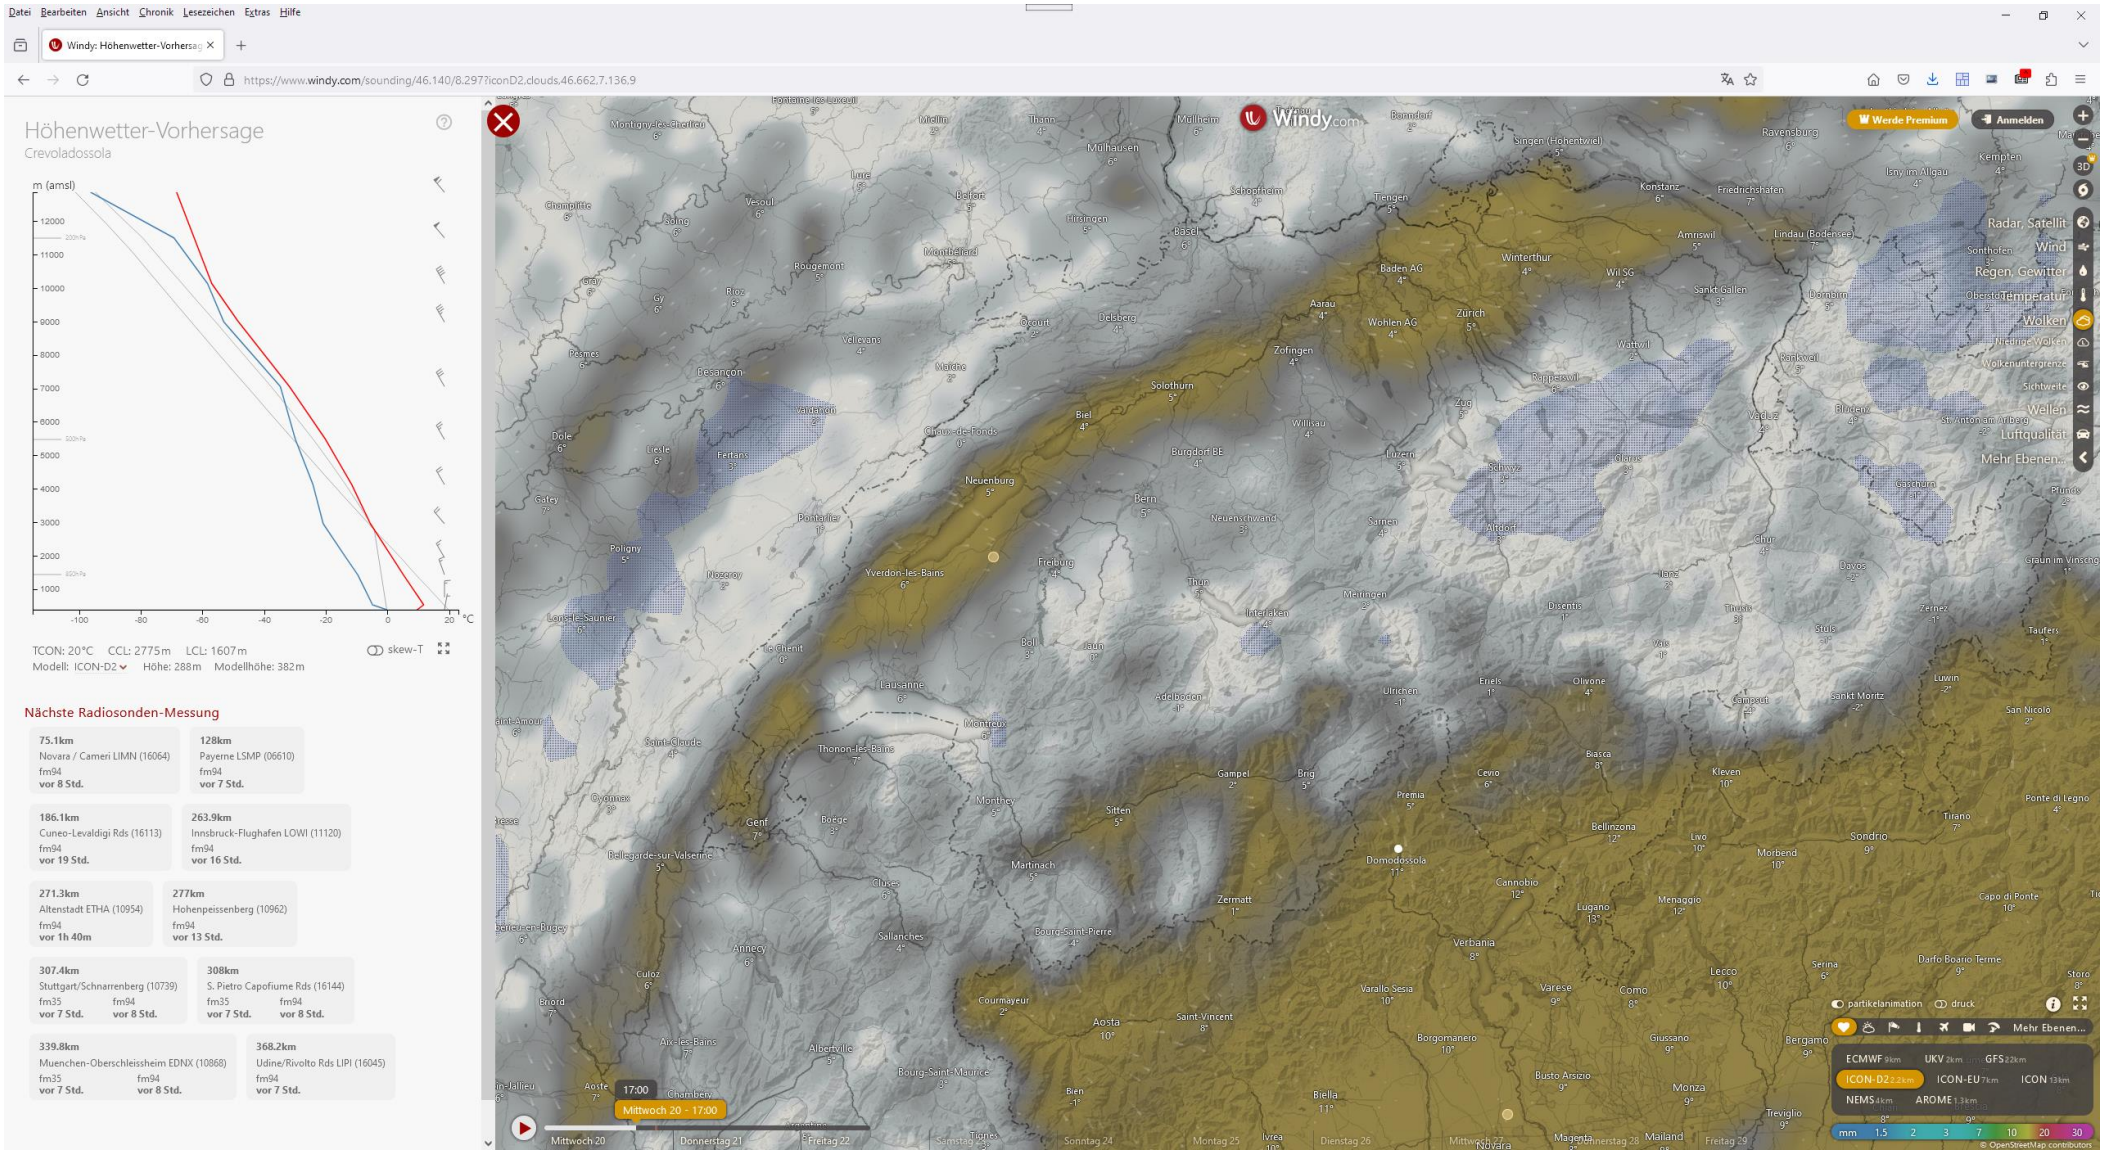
Datei Bearbeiten Ansicht Chronik Lesezeichen Extras Hilfe

Windy: Höhenwetter-Vorhersag ×

https://www.windy.com/sounding/46.140/8.297?iconD2,clouds,46.662,7.136,9

Höhenwetter-Vorhersage
Crevoladossola

m (amsl)
12000
11000
10000
9000
8000
7000
6000
5000
4000
3000
2000
1000
-100 -80 -60 -40 -20 0 20 °C

TCON: 20°C CCL: 2775m LCL: 1607m skew-T
Modell: ICON-D2 Höhe: 288m Modellhöhe: 382m

Nächste Radiosonden-Messung

75.1km
Novara / Cameri LIMN (16064)
fm94
vor 8 Std.

128km
Payerne LSMP (06610)
fm94
vor 7 Std.

186.1km
Cuneo-Levaldigi Rds (16113)
fm94
vor 19 Std.

263.9km
Innsbruck-Flughafen LOWI (11120)
fm94
vor 16 Std.

271.3km
Altenstadt ETHA (10954)
fm94
vor 1h 40m

277km
Hohenpeissenberg (10962)
fm94
vor 13 Std.

307.4km
Stuttgart/Schnarrenberg (10739)
fm35 fm94
vor 7 Std. vor 8 Std.

308km
S. Pietro Capofiume Rds (16144)
fm35 fm94
vor 7 Std. vor 8 Std.

339.8km
Muenchen-Oberschleissheim EDNX (10868)
fm35 fm94
vor 7 Std. vor 8 Std.

368.2km
Udine/Rivolto Rds LIPI (16045)
fm94
vor 7 Std.

Windy.com
Werde Premium
Anmelden

Radar, Satellit
Wind
Regen, Gewitter
Temperatur
Wolken
Niedrige Wolken
Wolkenuntergrenze
Sichtweite
Wellen
Luftqualität
Mehr Ebenen...

Mülhausen Basel Tiengen Winterthur Konstanz Friedrichshafen Ravensburg Kempten Lindau (Bodensee) Baden AG Zürich Aarau Wohlen AG Wil SG Sankt Gallen Dornbirn Zofingen Solothurn Biel Besançon Neuenburg Bern Burgdorf BE Luzern Zug Willisau Yverdon-les-Bains Freiburg Thun Sarnen Interlaken Meiringen Chur Davos Disentis Lausanne Montreux Genf Thonon-les-Bains Sitten Martinach Brig Domodossola Zermatt Bellinzona Lugano Locarno Verbania Varese Como Lecco Bergamo Aosta Biella Novara Monza Annecy Chambery Albertville Sankt Moritz Sondrio Olivone Biasca Airolo Ulrichen Gampel Adelboden Glarus Schwyz Altdorf Vaduz Pontarlier Poligny Dole Vesoul Belfort Montbéliard Delsberg Chaux-de-Fonds Morteau Cluses Sallanches Saint-Vincent Courmayeur Bourg-Saint-Pierre Bourg-Saint-Maurice Aix-les-Bains Bellegarde-sur-Valserine Saint-Claude Oyonnax Cannobio Borgomanero Busto Arsizio Gallarate Legnano Treviglio Morbegno Chiavenna Tirano Livigno Luwin Zernez Scuol Bludenz Feldkirch Bregenz Ponte di Legno Capo di Ponte Darfo Boario Terme Varallo Sesia Ivrea Menaggio Giussano Mailand Lons-le-Saunier Champlitte Gray Langres

partikelanimation druck
Mehr Ebenen...
ECMWF 9km UKV 2km GFS 22km
ICON-D2 2.2km ICON-EU 7km ICON 13km
NEMS 4km AROME 1.3km
mm 1.5 2 3 7 10 20 30
© OpenStreetMap contributors

17:00
Mittwoch 20 - 17:00
Mittwoch 20 Donnerstag 21 Freitag 22 Samstag 23 Sonntag 24 Montag 25 Dienstag 26 Mittwoch 27 Donnerstag 28 Freitag 29